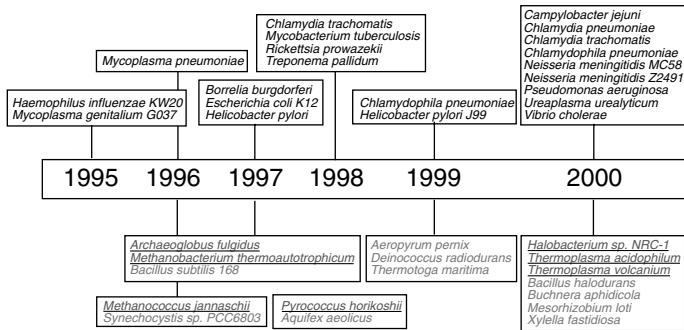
Chlamydia trachomatis
Mycobacterium tuberculosis
Rickettsia prowazekii
Treponema pallidum

Campylobacter jejuni
Chlamydia pneumoniae
Chlamydia trachomatis
Chlamydophila pneumoniae
Neisseria meningitidis MC58
Neisseria meningitidis Z2491
Pseudomonas aeruginosa
Ureaplasma urealyticum
Vibrio cholerae

Mycoplasma pneumoniae

Haemophilus influenzae KW20
Mycoplasma genitalium G037

Borrelia burgdorferi
Escherichia coli K12
Helicobacter pylori

Chlamydophila pneumoniae
Helicobacter pylori J99

1995 1996 1997 1998 1999 2000

Archaeoglobus fulgidus
Methanobacterium thermoautotrophicum
Bacillus subtilis 168

Aeropyrum pernix
Deinococcus radiodurans
Thermotoga maritima

Halobacterium sp. NRC-1
Thermoplasma acidophilum
Thermoplasma volcanium
Bacillus halodurans
Buchnera aphidicola
Mesorhizobium loti
Xylella fastidiosa

Methanococcus jannaschii
Synechocystis sp. PCC6803

Pyrococcus horikoshii
Aquifex aeolicus